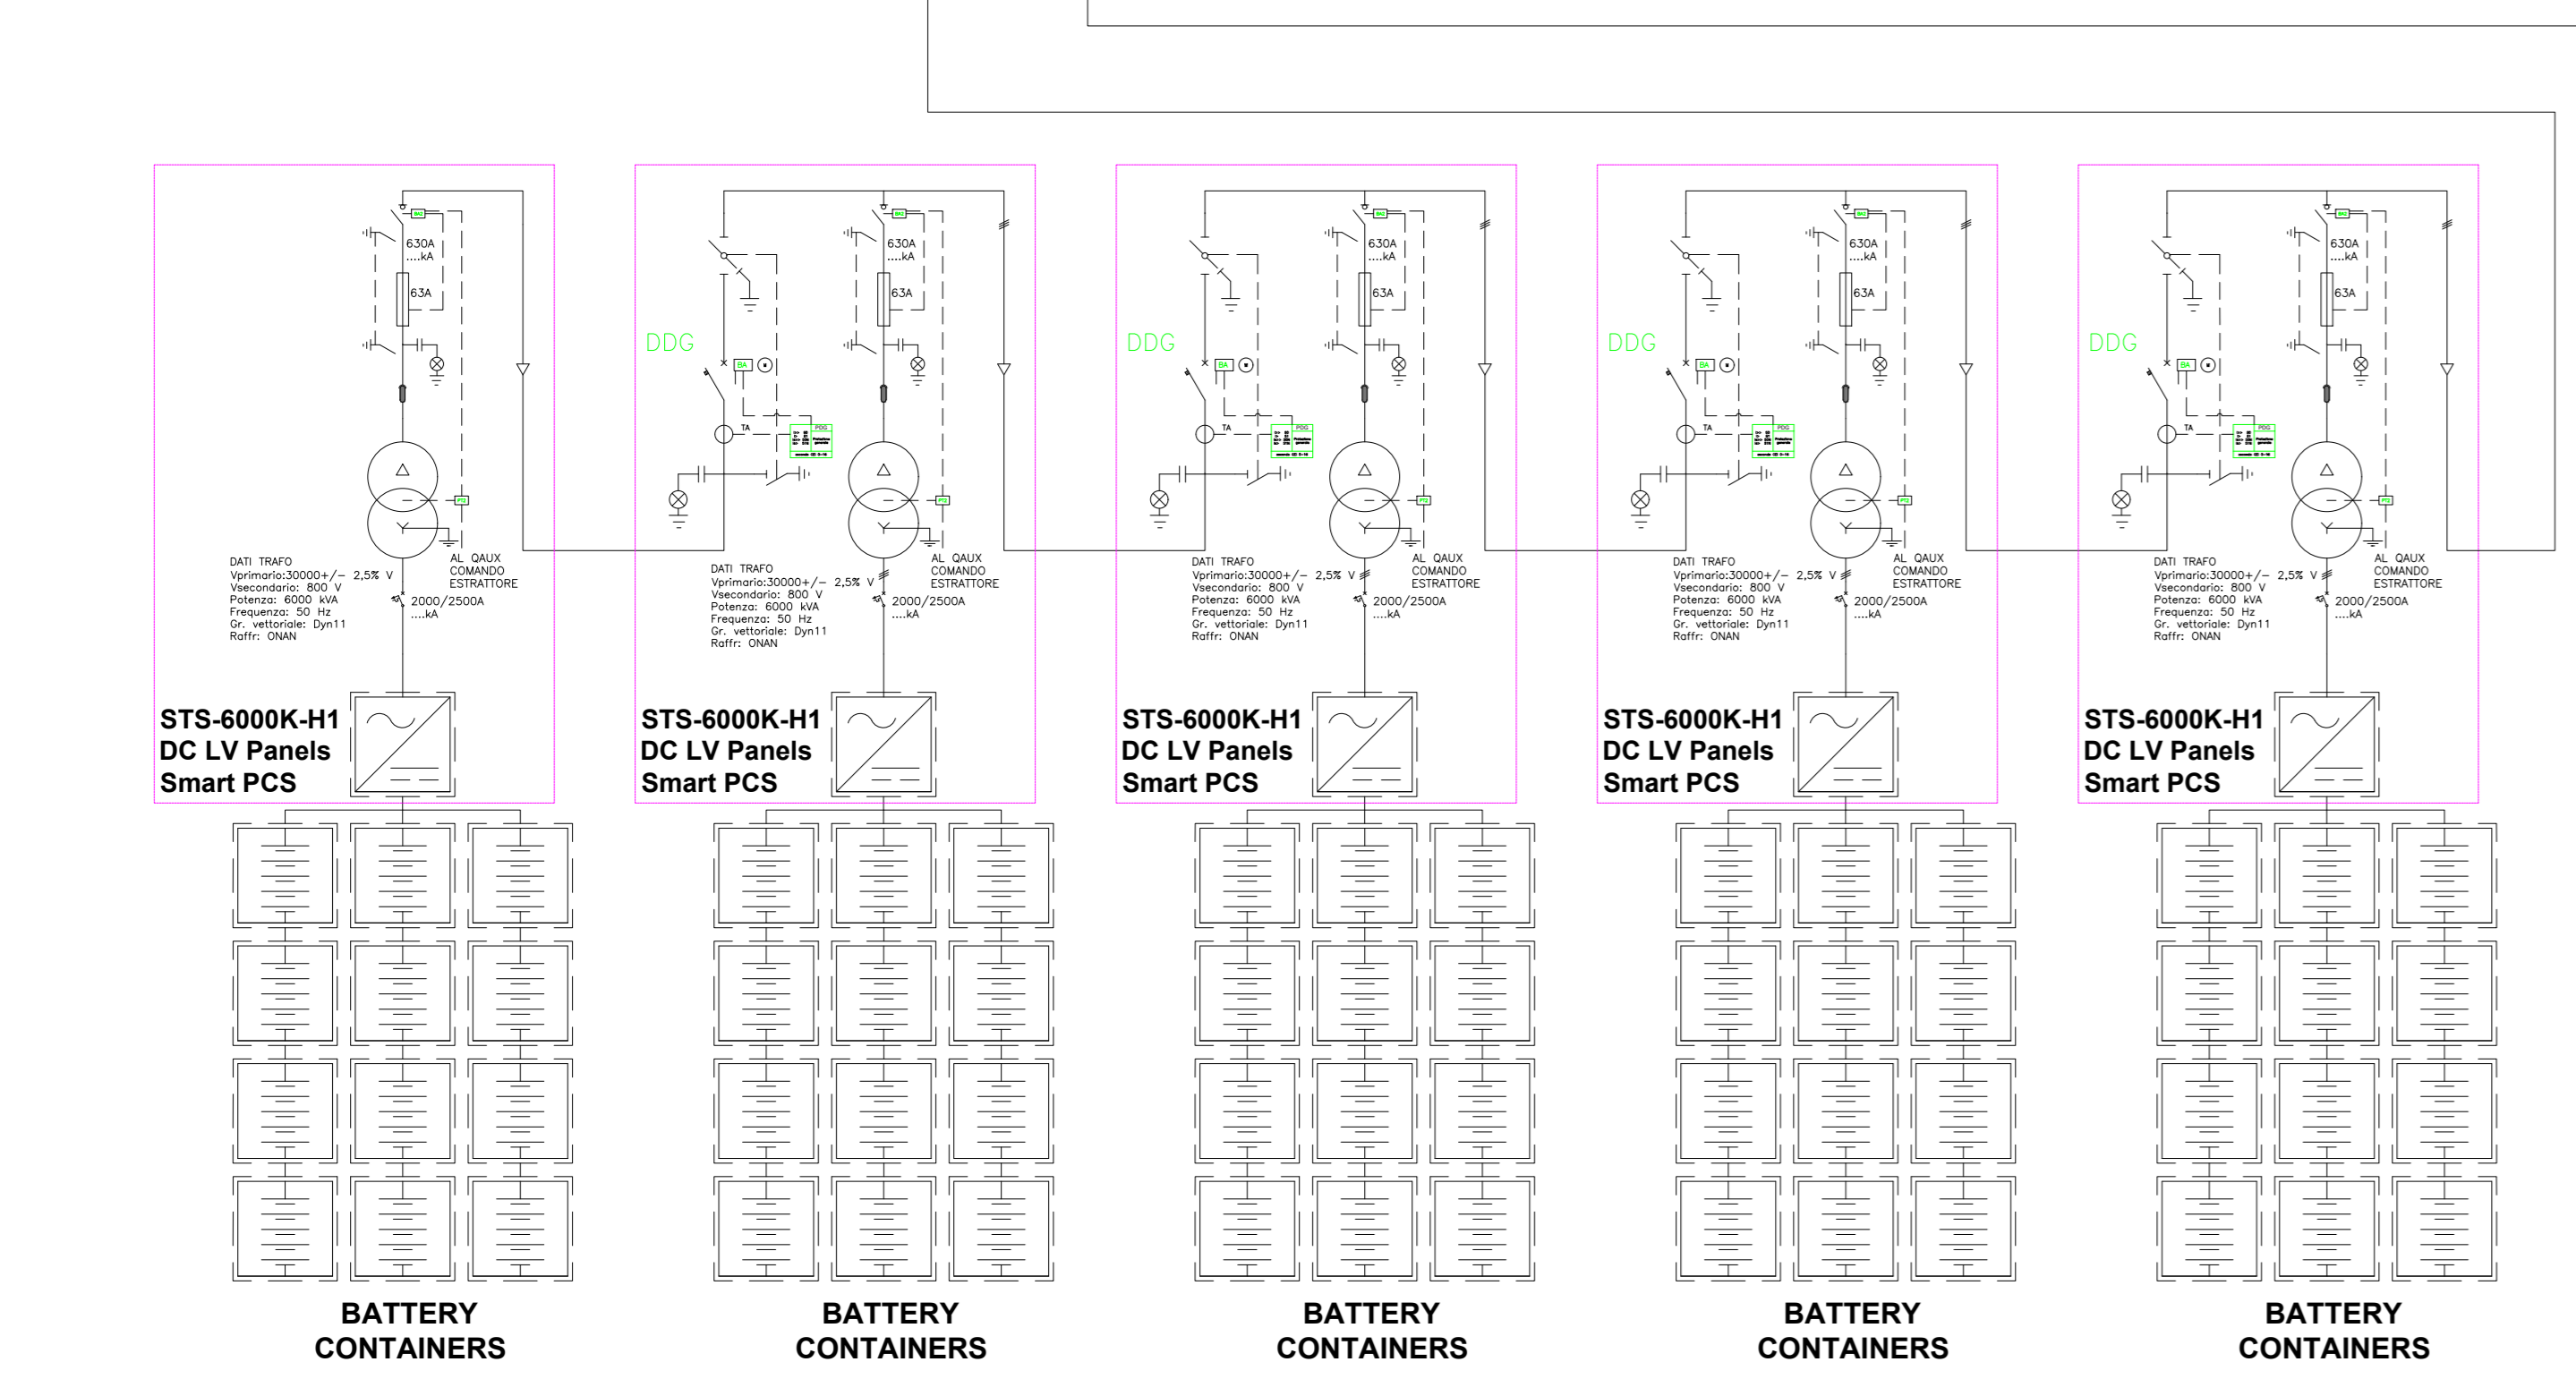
630A
....kA

63A

DATI TRAFO
Vprimario:30000+/- 2,5% V
Vsecondario: 800 V
Potenza: 6000 kVA
Frequenza: 50 Hz
Gr. vettoriale: Dyn11
Raffr: ONAN

AL QAUX
COMANDO
ESTRATTORE

2000/2500A
....kA

STS-6000K-H1
DC LV Panels
Smart PCS

BATTERY
CONTAINERS

DDG

BA

TA

630A
....kA

63A

DATI TRAFO
Vprimario:30000+/- 2,5% V
Vsecondario: 800 V
Potenza: 6000 kVA
Frequenza: 50 Hz
Gr. vettoriale: Dyn11
Raffr: ONAN

AL QAUX
COMANDO
ESTRATTORE

2000/2500A
....kA

STS-6000K-H1
DC LV Panels
Smart PCS

BATTERY
CONTAINERS

DDG

BA

TA

630A
....kA

63A

DATI TRAFO
Vprimario:30000+/- 2,5% V
Vsecondario: 800 V
Potenza: 6000 kVA
Frequenza: 50 Hz
Gr. vettoriale: Dyn11
Raffr: ONAN

AL QAUX
COMANDO
ESTRATTORE

2000/2500A
....kA

STS-6000K-H1
DC LV Panels
Smart PCS

BATTERY
CONTAINERS

DDG

BA

TA

630A
....kA

63A

DATI TRAFO
Vprimario:30000+/- 2,5% V
Vsecondario: 800 V
Potenza: 6000 kVA
Frequenza: 50 Hz
Gr. vettoriale: Dyn11
Raffr: ONAN

AL QAUX
COMANDO
ESTRATTORE

2000/2500A
....kA

STS-6000K-H1
DC LV Panels
Smart PCS

BATTERY
CONTAINERS

DDG

BA

TA

630A
....kA

63A

DATI TRAFO
Vprimario:30000+/- 2,5% V
Vsecondario: 800 V
Potenza: 6000 kVA
Frequenza: 50 Hz
Gr. vettoriale: Dyn11
Raffr: ONAN

AL QAUX
COMANDO
ESTRATTORE

2000/2500A
....kA

STS-6000K-H1
DC LV Panels
Smart PCS

BATTERY
CONTAINERS